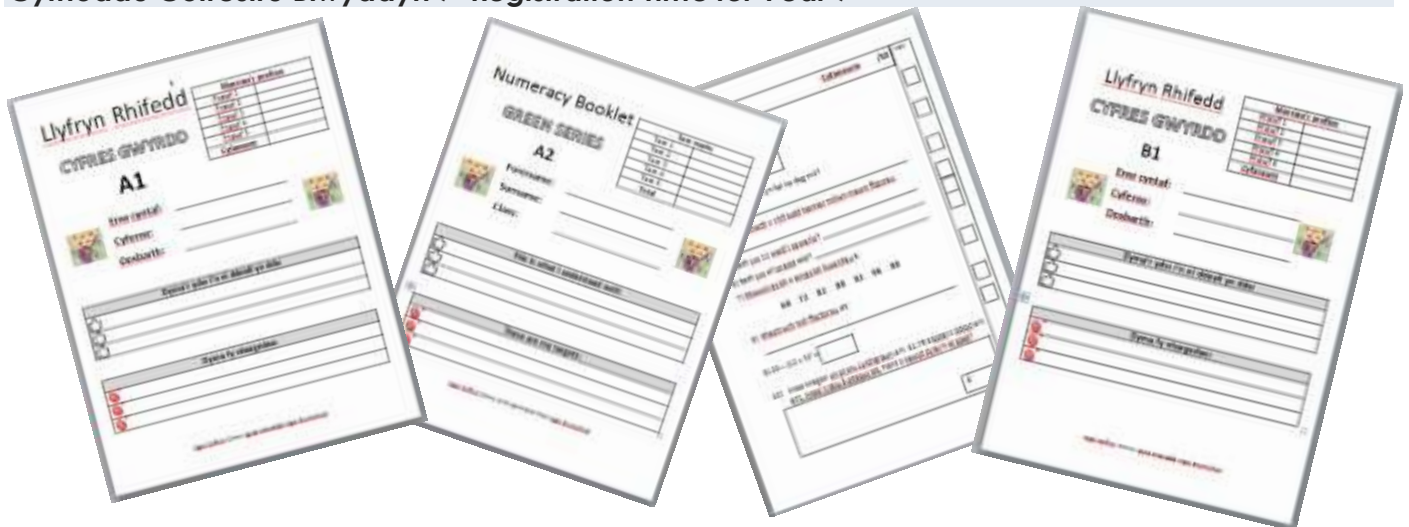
Cymodau Cofrestu Blwyddyn 7 - Registration time for Year 7

Llyfryn Rhifedd

CYFRES GWYRDD

A1

Enw cyntaf:
Cyfenw:
Dosbarth:

Numeracy Booklet

GREEN SERIES

A2

Forename:
Surname:
Class:

Cyfanswm

68 72 82 88 93 96 99

Llyfryn Rhifedd

CYFRES GWYRDD

B1

Enw cyntaf:
Cyfenw:
Dosbarth: